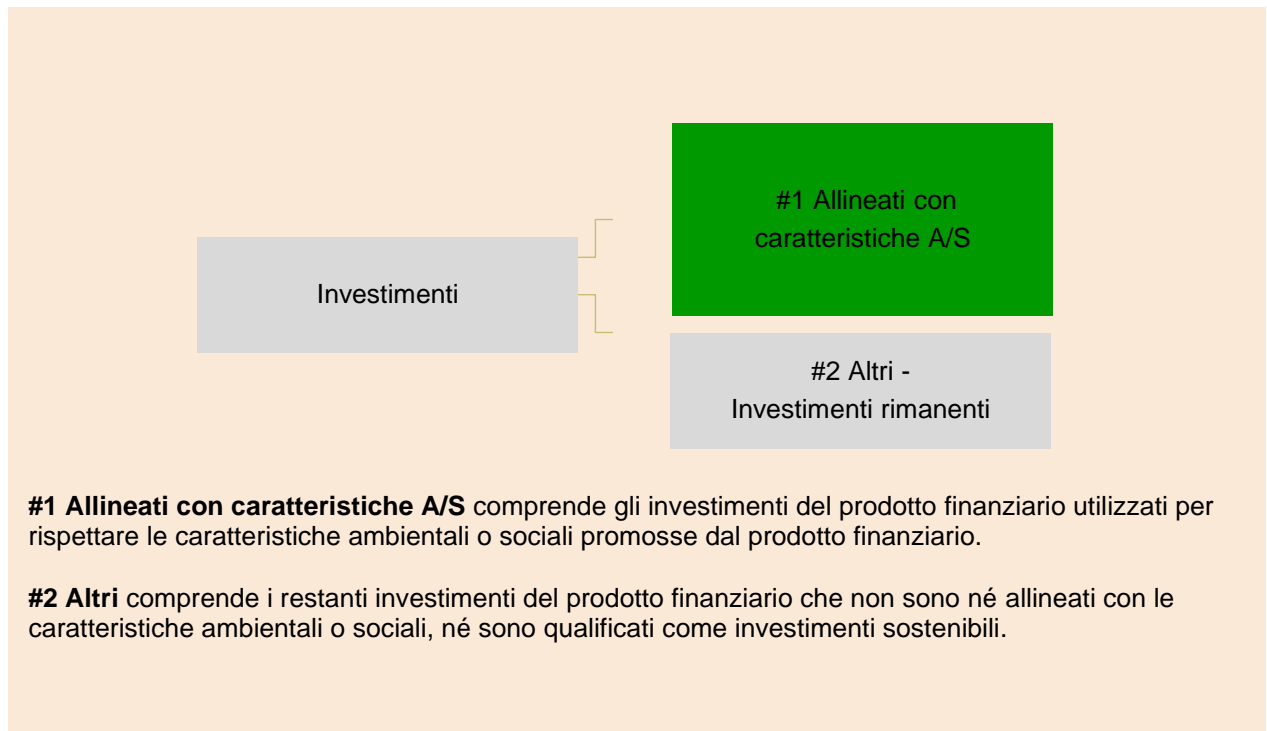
#1 Allineati con caratteristiche A/S

Investimenti

#2 Altri - Investimenti rimanenti

**#1 Allineati con caratteristiche A/S** comprende gli investimenti del prodotto finanziario utilizzati per rispettare le caratteristiche ambientali o sociali promosse dal prodotto finanziario.

**#2 Altri** comprende i restanti investimenti del prodotto finanziario che non sono né allineati con le caratteristiche ambientali o sociali, né sono qualificati come investimenti sostenibili.